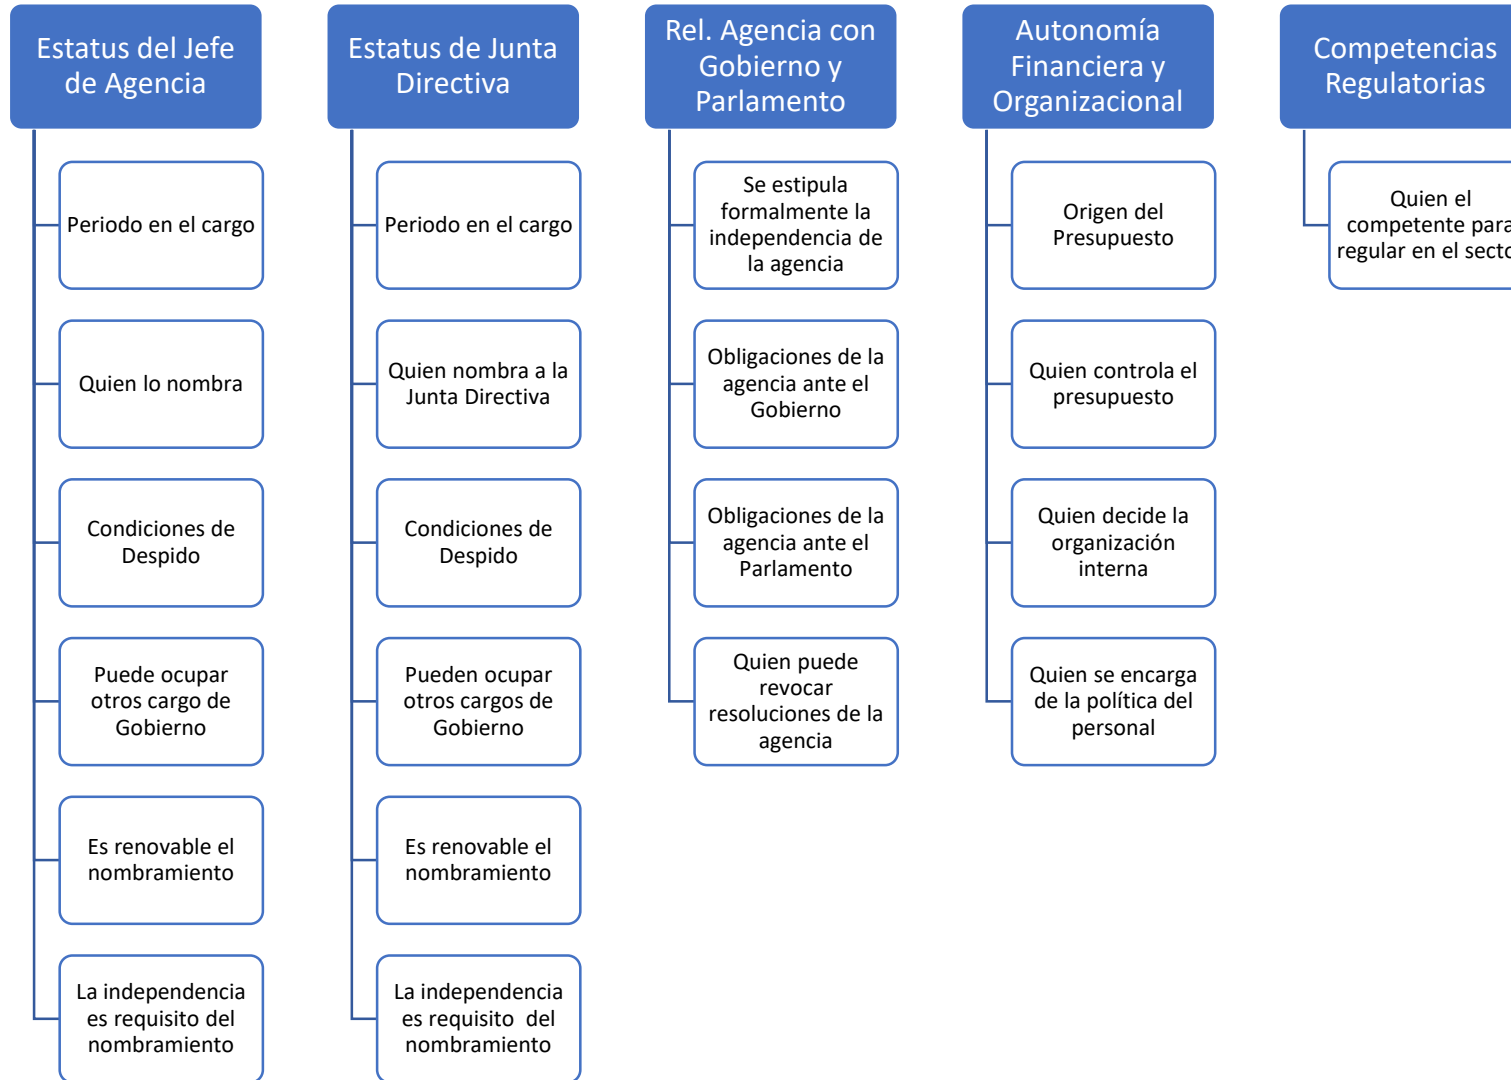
Estatus del Jefe de Agencia

Periodo en el cargo

Quien lo nombra

Condiciones de Despido

Puede ocupar otros cargo de Gobierno

Es renovable el nombramiento

La independencia es requisito del nombramiento

Estatus de Junta Directiva

Periodo en el cargo

Quien nombra a la Junta Directiva

Condiciones de Despido

Pueden ocupar otros cargos de Gobierno

Es renovable el nombramiento

La independencia es requisito del nombramiento

Rel. Agencia con Gobierno y Parlamento

Se estipula formalmente la independencia de la agencia

Obligaciones de la agencia ante el Gobierno

Obligaciones de la agencia ante el Parlamento

Quien puede revocar resoluciones de la agencia

Autonomía Financiera y Organizacional

Origen del Presupuesto

Quien controla el presupuesto

Quien decide la organización interna

Quien se encarga de la política del personal

Competencias Regulatorias

Quien el competente para regular en el secto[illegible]